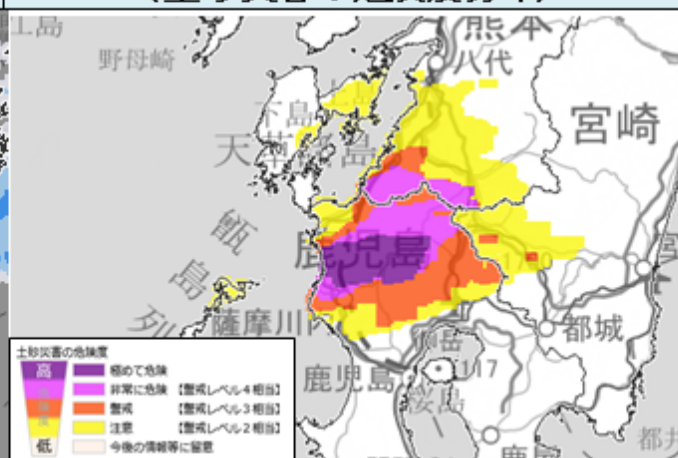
江島
野母崎
熊本
八代
宮崎
下島
天草諸島
甑島
列
鹿児島
薩摩川内
都城
鹿児島
桜島
都井
土砂災害の危険度
高
低
極めて危険
非常に危険 【警戒レベル４相当】
警戒 【警戒レベル３相当】
注意 【警戒レベル２相当】
今後の情報等に留意